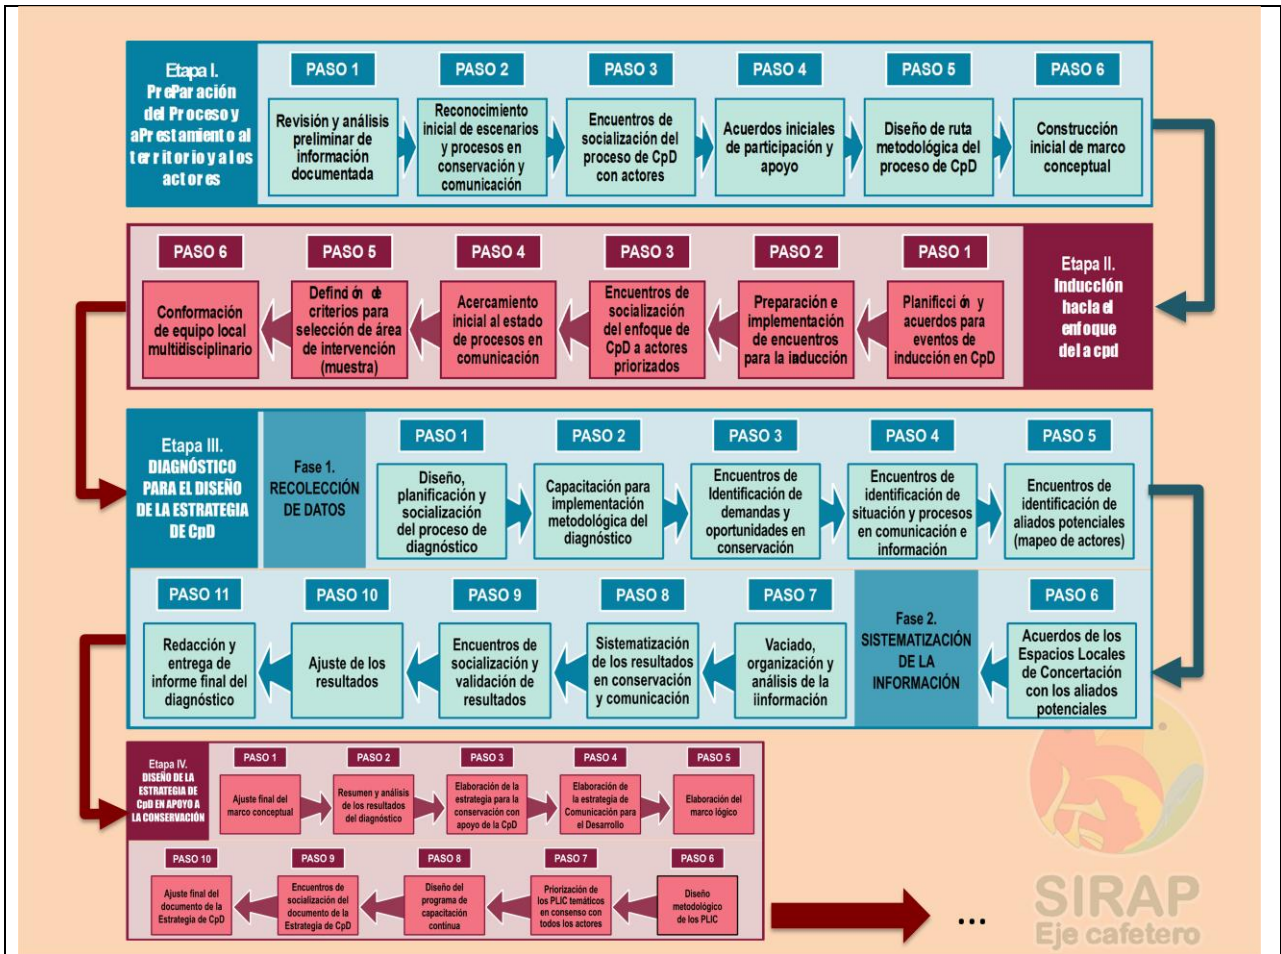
Etapa I. PrePar ación del Proceso y aPr est amient o al t er r it or io y a l os act or es

PASO 1
Revisión y análisis preliminar de información documentada

PASO 2
Reconocimiento inicial de escenarios y procesos en conservación y comunicación

PASO 3
Encuentros de socialización del proceso de CpD con actores

PASO 4
Acuerdos iniciales de participación y apoyo

PASO 5
Diseño de ruta metodológica del proceso de CpD

PASO 6
Construcción inicial de marco conceptual

Etapa II. Inducción hacia el enfoque de la cpd

PASO 1
Planificci ón y acuerdos para eventos de inducción en CpD

PASO 2
Preparación e implementación de encuentros para la inducción

PASO 3
Encuentros de socialización del enfoque de CpD a actores priorizados

PASO 4
Acercamiento inicial al estado de procesos en comunicación

PASO 5
Defind ón de criterios para selección de área de intervención (muestra)

PASO 6
Conformación de equipo local multidisciplinario

Etapa III. DIAGNÓSTICO PARA EL DISEÑO DE LA ESTRATEGIA DE CpD

Fase 1. RECOLECCIÓN DE DATOS

PASO 1
Diseño, planificación y socialización del proceso de diagnóstico

PASO 2
Capacitación para implementación metodológica del diagnóstico

PASO 3
Encuentros de Identificación de demandas y oportunidades en conservación

PASO 4
Encuentros de identificación de situación y procesos en comunicación e información

PASO 5
Encuentros de identificación de aliados potenciales (mapeo de actores)

PASO 6
Acuerdos de los Espacios Locales de Concertación con los aliados potenciales

Fase 2. SISTEMATIZACIÓN DE LA INFORMACIÓN

PASO 7
Vaciado, organización y análisis de la iinformación

PASO 8
Sistematización de los resultados en conservación y comunicación

PASO 9
Encuentros de socialización y validación de resultados

PASO 10
Ajuste de los resultados

PASO 11
Redacción y entrega de informe final del diagnóstico

Etapa IV. DISEÑO DE LA ESTRATEGIA DE CpD EN APOYO A LA CONSERVACIÓN

PASO 1
Ajuste final del marco conceptual

PASO 2
Resumen y análisis de los resultados del diagnóstico

PASO 3
Elaboración de la estrategia para la conservación con apoyo de la CpD

PASO 4
Elaboración de la estrategia de Comunicación para el Desarrollo

PASO 5
Elaboración del marco lógico

PASO 6
Diseño metodológico de los PLIC

PASO 7
Priorización de los PLIC temáticos en consenso con todos los actores

PASO 8
Diseño del programa de capacitación continua

PASO 9
Encuentros de socialización del documento de la Estrategia de CpD

PASO 10
Ajuste final del documento de la Estrategia de CpD

...

SIRAP
Eje cafetero